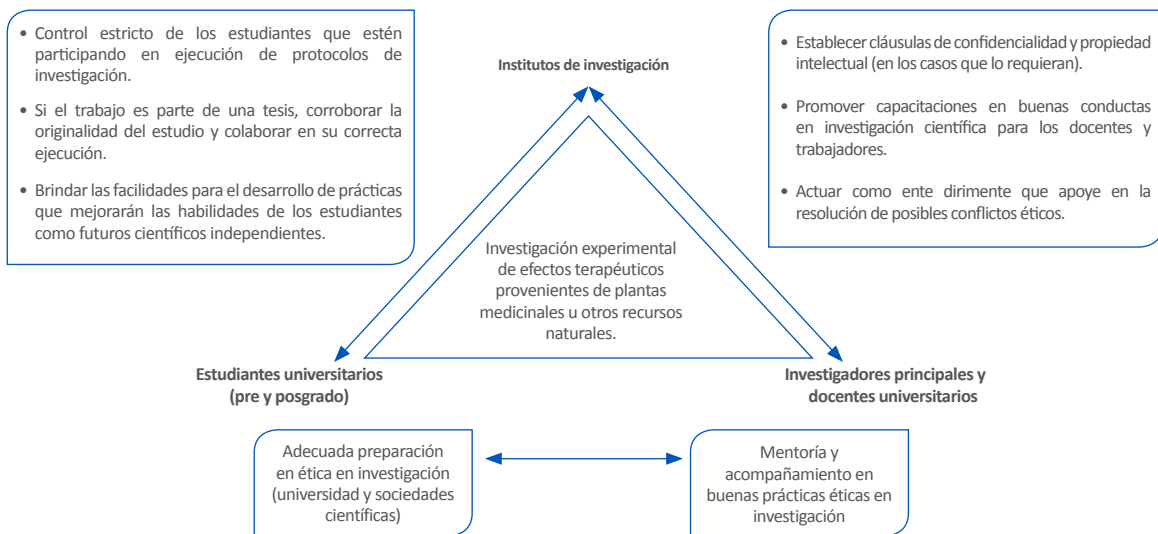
• Control estricto de los estudiantes que estén participando en ejecución de protocolos de investigación.

• Si el trabajo es parte de una tesis, corroborar la originalidad del estudio y colaborar en su correcta ejecución.

• Brindar las facilidades para el desarrollo de prácticas que mejorarán las habilidades de los estudiantes como futuros científicos independientes.

Institutos de investigación

• Establecer cláusulas de confidencialidad y propiedad intelectual (en los casos que lo requieran).

• Promover capacitaciones en buenas conductas en investigación científica para los docentes y trabajadores.

• Actuar como ente dirimente que apoye en la resolución de posibles conflictos éticos.

Investigación experimental de efectos terapéuticos provenientes de plantas medicinales u otros recursos naturales.

Estudiantes universitarios (pre y posgrado)

Investigadores principales y docentes universitarios

Adecuada preparación en ética en investigación (universidad y sociedades científicas)

Mentoría y acompañamiento en buenas prácticas éticas en investigación